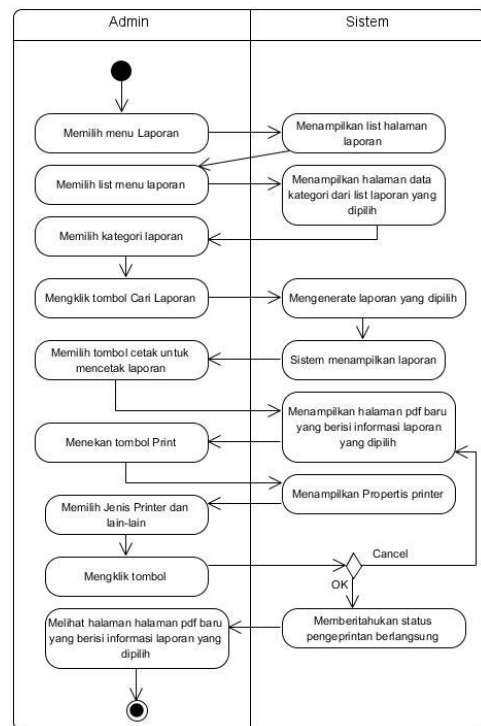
| Admin | Sistem |
|---|---|

Memilih menu Laporan

Menampilkan list halaman laporan

Memilih list menu laporan

Menampilkan halaman data kategori dari list laporan yang dipilih

Memilih kategori laporan

Mengklik tombol Cari Laporan

Mengenerate laporan yang dipilih

Memilih tombol cetak untuk mencetak laporan

Sistem menampilkan laporan

Menampilkan halaman pdf baru yang berisi informasi laporan yang dipilih

Menekan tombol Print

Menampilkan Propertis printer

Memilih Jenis Printer dan lain-lain

Cancel

Mengklik tombol

OK

Melihat halaman halaman pdf baru yang berisi informasi laporan yang dipilih

Memberitahukan status pengeprintan berlangsung